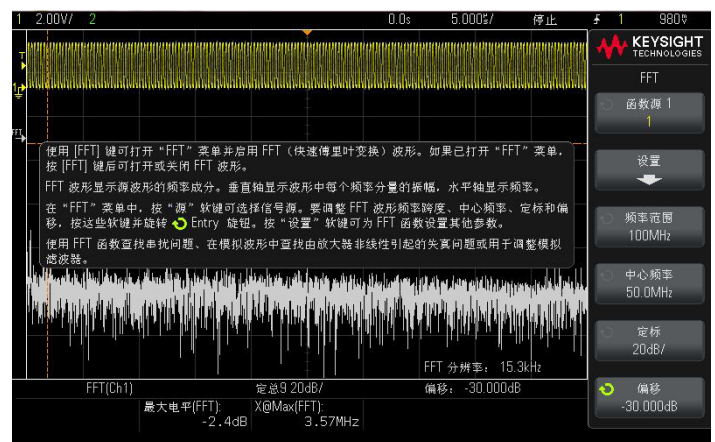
1 2.00V/ 2 0.0s 5.000s/ 停止 1 980V

KEYSIGHT TECHNOLOGIES

FFT

函数源 1
1

设置

频率范围
100MHz

中心频率
50.0MHz

定标
20dB/

偏移
-30.000dB

T

FFT

使用 [FFT] 键可打开“FFT”菜单并启用 FFT（快速傅里叶变换）波形。如果已打开“FFT”菜单，按 [FFT] 键后可打开或关闭 FFT 波形。

FFT 波形显示源波形的频率成分。垂直轴显示波形中每个频率分量的振幅，水平轴显示频率。

在“FFT”菜单中，按“源”软键可选择信号源。要调整 FFT 波形频率跨度、中心频率、定标和偏移，按这些软键并旋转 Entry 旋钮。按“设置”软键可为 FFT 函数设置其他参数。

使用 FFT 函数查找串扰问题、在模拟波形中查找由放大器非线性引起的失真问题或用于调整模拟滤波器。

FFT 分辨率: 15.3kHz

FFT(Ch1) 定总9 20dB/ 偏移: -30.000dB

最大电平(FFT): -2.4dB X@Max(FFT): 3.57MHz